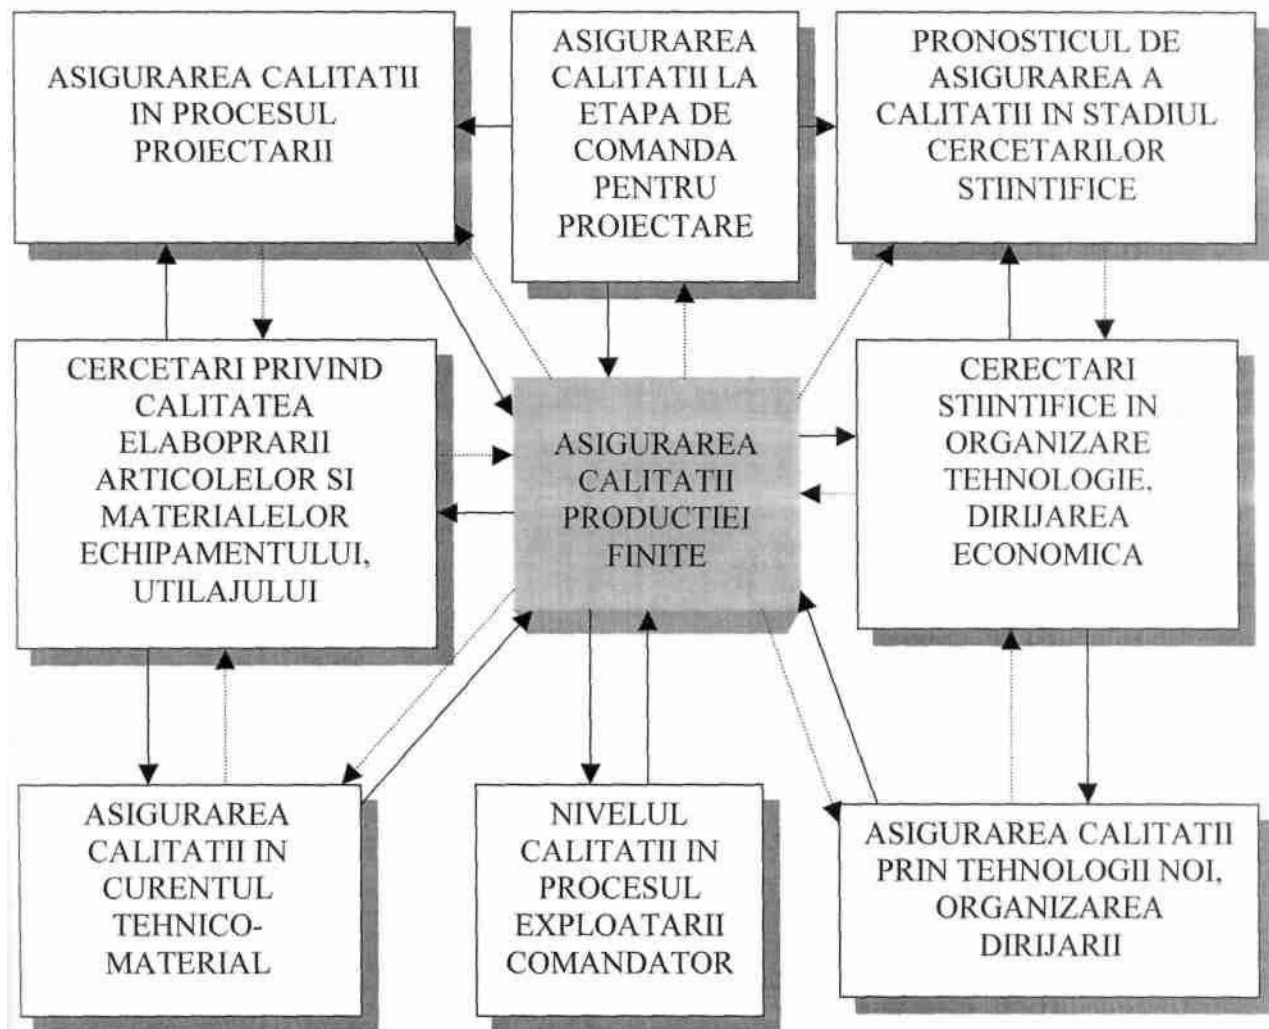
ASIGURAREA CALITATII IN PROCESUL PROIECTARII

ASIGURAREA CALITATII LA ETAPA DE COMANDA PENTRU PROIECTARE

PRONOSTICUL DE ASIGURAREA A CALITATII IN STADIUL CERCETARILOR STIINTIFICE

CERCETARI PRIVIND CALITATEA ELABOPRARII ARTICOLELOR SI MATERIALELOR ECHIPAMENTULUI, UTILAJULUI

ASIGURAREA CALITATII PRODUCTIEI FINITE

CERECTARI STIINTIFICE IN ORGANIZARE TEHNOLOGIE, DIRIJAREA ECONOMICA

ASIGURAREA CALITATII IN CURENTUL TEHNICO-MATERIAL

NIVELUL CALITATII IN PROCESUL EXPLOATARII COMANDATOR

ASIGURAREA CALITATII PRIN TEHNOLOGII NOI, ORGANIZAREA DIRIJARII